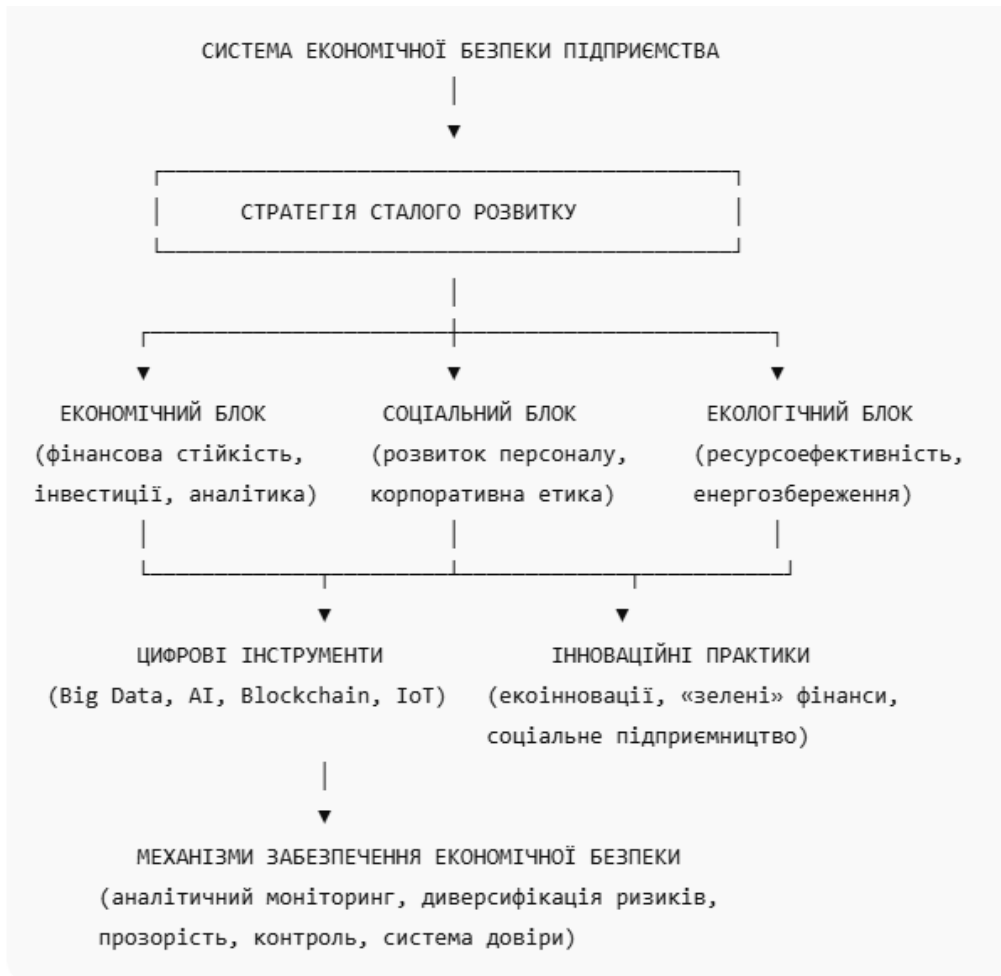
СИСТЕМА ЕКОНОМІЧНОЇ БЕЗПЕКИ ПІДПРИЄМСТВА

СТРАТЕГІЯ СТАЛОГО РОЗВИТКУ

ЕКОНОМІЧНИЙ БЛОК
(фінансова стійкість, інвестиції, аналітика)

СОЦІАЛЬНИЙ БЛОК
(розвиток персоналу, корпоративна етика)

ЕКОЛОГІЧНИЙ БЛОК
(ресурсоефективність, енергозбереження)

ЦИФРОВІ ІНСТРУМЕНТИ
(Big Data, AI, Blockchain, IoT)

ІННОВАЦІЙНІ ПРАКТИКИ
(екоінновації, «зелені» фінанси, соціальне підприємництво)

МЕХАНІЗМИ ЗАБЕЗПЕЧЕННЯ ЕКОНОМІЧНОЇ БЕЗПЕКИ
(аналітичний моніторинг, диверсифікація ризиків, прозорість, контроль, система довіри)